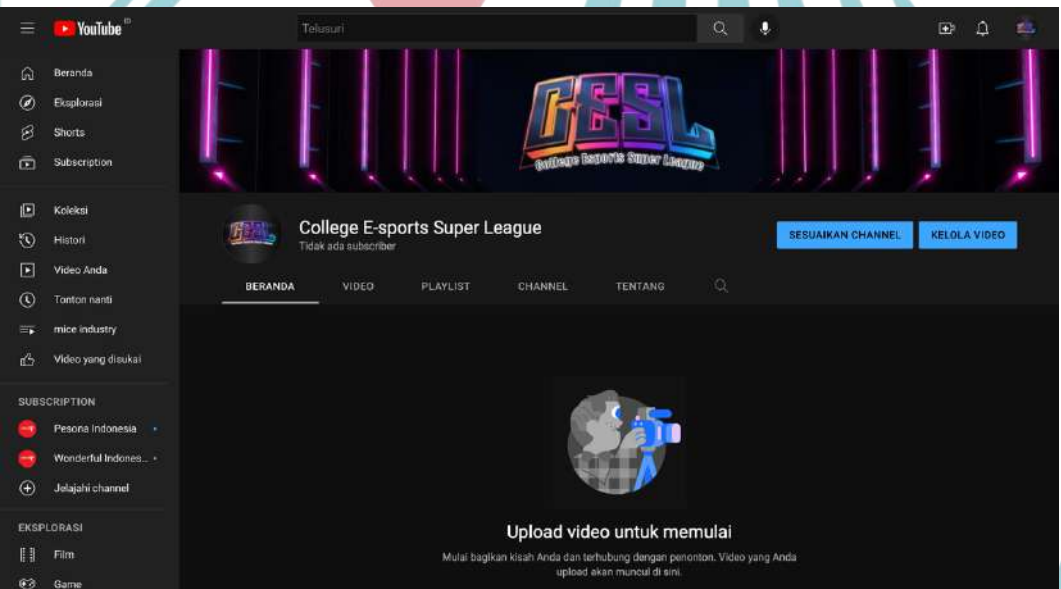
YouTube ID

Telusuri

Beranda
Eksplorasi
Shorts
Subscription

Koleksi
Histori
Video Anda
Tonton nanti
mice industry
Video yang disukai

SUBSCRIPTION
Pesona Indonesia
Wonderful Indones...
Jelajahi channel

EKSPLORASI
Film
Game

CESL
College Esports Super League

CESL

College E-sports Super League
Tidak ada subscriber

SESUAIKAN CHANNEL
KELOLA VIDEO

BERANDA
VIDEO
PLAYLIST
CHANNEL
TENTANG

Upload video untuk memulai

Mulai bagikan kisah Anda dan terhubung dengan penonton. Video yang Anda upload akan muncul di sini.